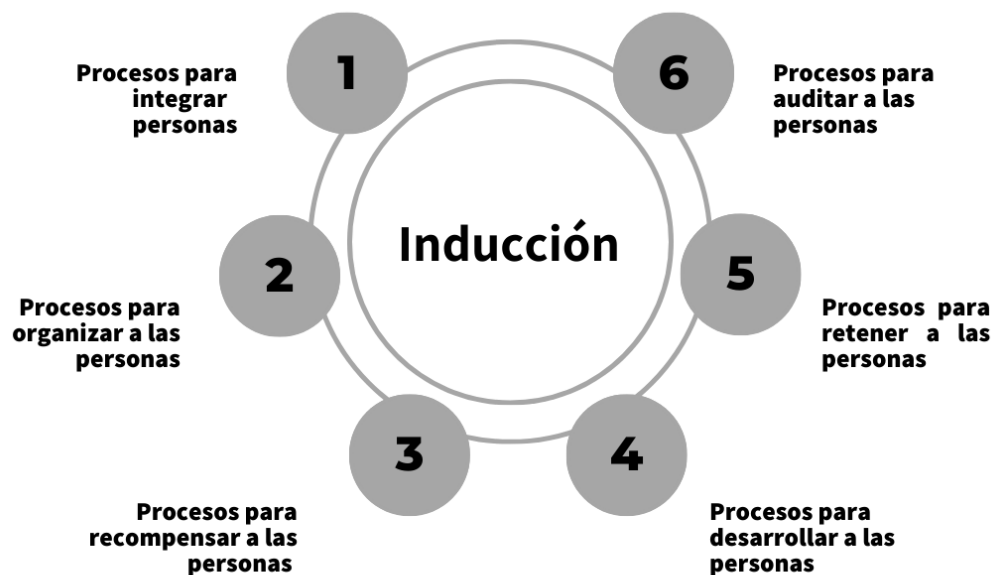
Inducción

1
Procesos para integrar personas

2
Procesos para organizar a las personas

3
Procesos para recompensar a las personas

4
Procesos para desarrollar a las personas

5
Procesos para retener a las personas

6
Procesos para auditar a las personas